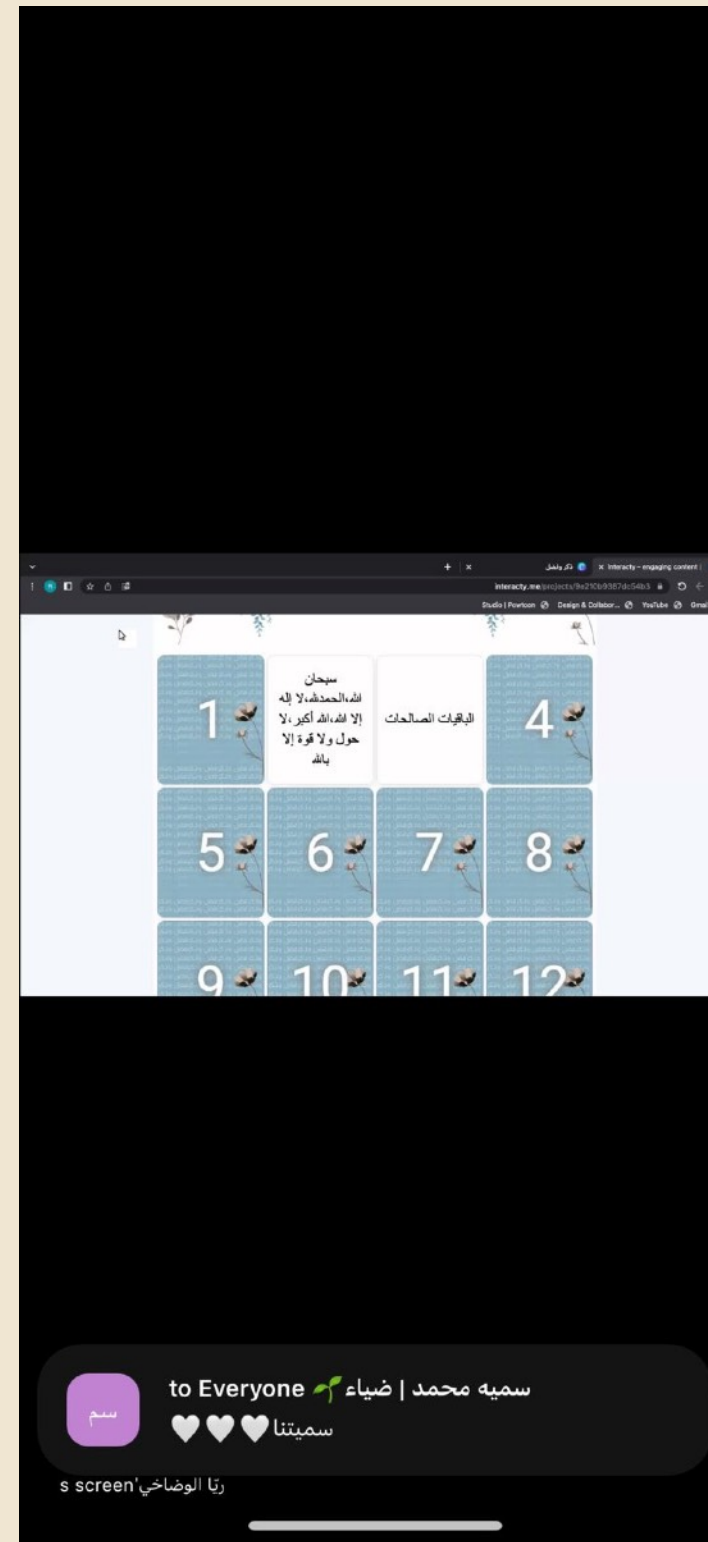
ذكر وتفعل
Interacty – engaging content
interacty.me/projects/9e210b9387dc54b3
Studio | Powtoon
Design & Collabor...
YouTube
Gmail

1
سبحان الله،الحمدلله،لا إله إلا الله،الله أكبر،لا حول ولا قوة إلا بالله
الباقيات الصالحات
4
5
6
7
8
9
10
11
12

سم
سميه محمد | ضياء 🌱 to Everyone
سميتنا🤍🤍🤍

ريّا الوضاحي's screen